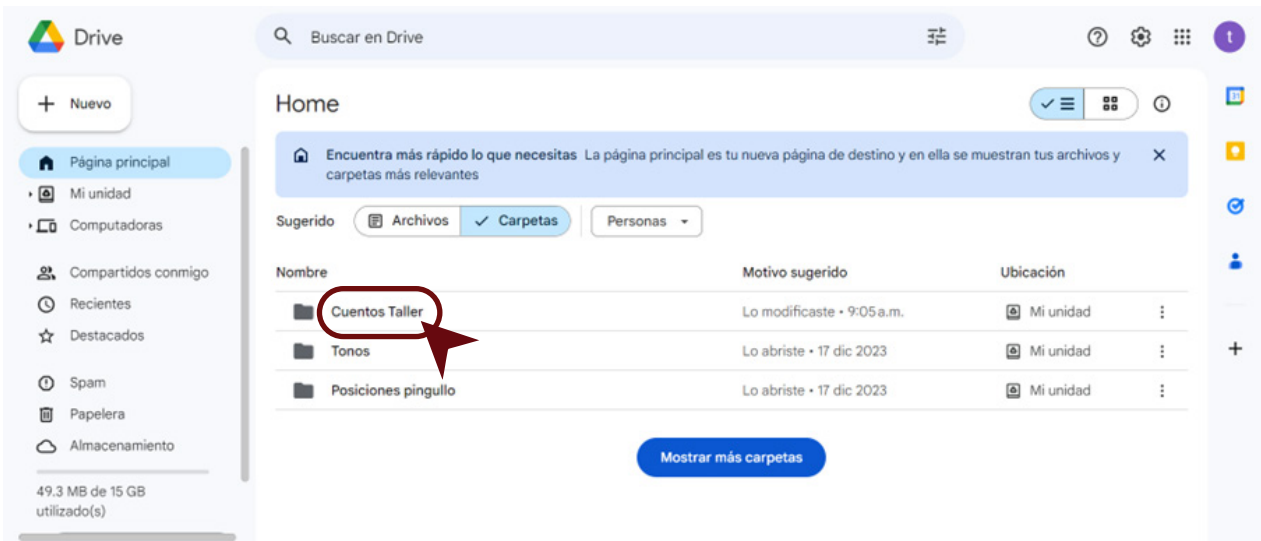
Drive

Buscar en Drive

t

Nuevo

Página principal
Mi unidad
Computadoras

Compartidos conmigo
Recientes
Destacados

Spam
Papelera
Almacenamiento

49.3 MB de 15 GB utilizado(s)

Home

Encuentra más rápido lo que necesitas La página principal es tu nueva página de destino y en ella se muestran tus archivos y carpetas más relevantes

Sugerido Archivos Carpetas Personas

| Nombre | Motivo sugerido | Ubicación |
|---|---|---|
| Cuentos Taller | Lo modificaste • 9:05 a.m. | Mi unidad |
| Tonos | Lo abriste • 17 dic 2023 | Mi unidad |
| Posiciones pingullo | Lo abriste • 17 dic 2023 | Mi unidad |

Mostrar más carpetas